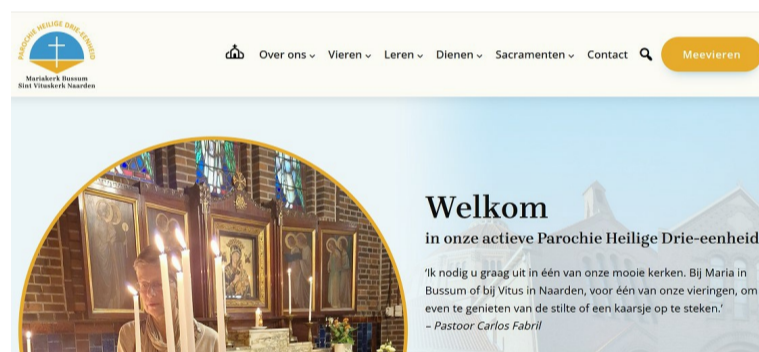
PAROCHIE HEILIGE DRIE-EENHEID
Mariakerk Bussum
Sint Vituskerk Naarden

Over ons Vieren Leren Dienen Sacramenten Contact Meevieren

Welkom
in onze actieve Parochie Heilige Drie-eenheid

'Ik nodig u graag uit in één van onze mooie kerken. Bij Maria in Bussum of bij Vitus in Naarden, voor één van onze vieringen, om even te genieten van de stilte of een kaarsje op te steken.'
– Pastoor Carlos Fabril